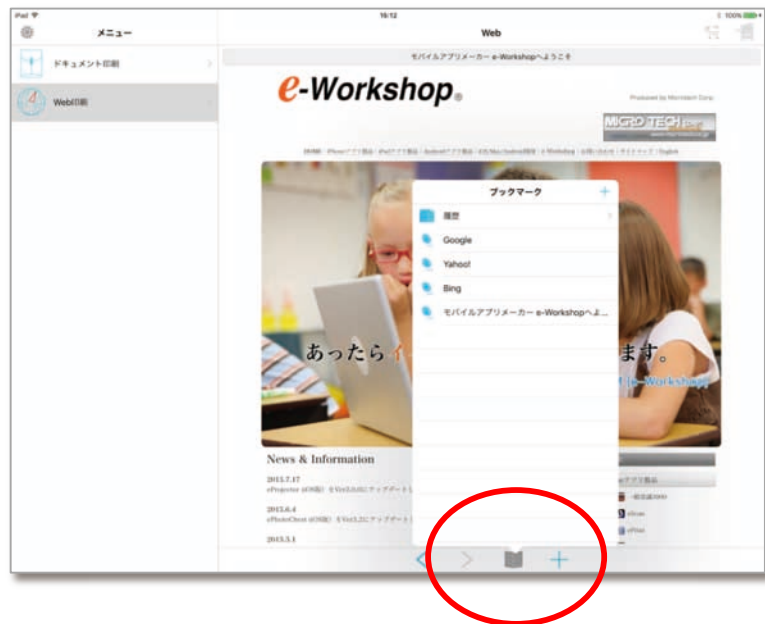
iPad
16:12
100%
メニュー
Web
ドキュメント印刷
Web印刷
モバイルアプリメーカー e-Workshopへようこそ
e-Workshop
Produced by Microtech Corp.
MICRO TECH
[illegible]
ブックマーク
+
履歴
Google
Yahoo!
Bing
モバイルアプリメーカー e-Workshopへよ...
あったら
ます。
e-Workshop
News & Information
2015.7.17
ePrejector (iOS版) をVer3.0にアップデート
2015.6.4
ePhotoChest (iOS版) をVer3.2にアップデート
2015.5.1